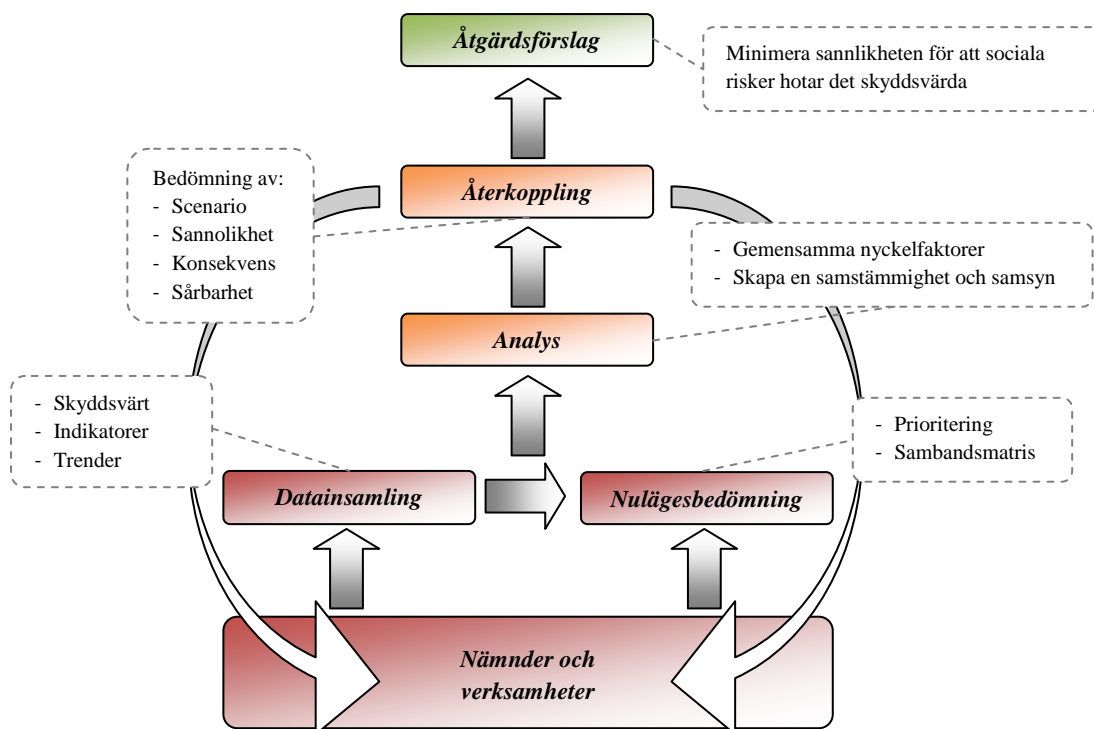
Åtgärdsförslag

Minimera sannlikheten för att sociala risker hotar det skyddsvärda

Bedömning av:
- Scenario
- Sannolikhet
- Konsekvens
- Sårbarhet

Återkoppling

- Gemensamma nyckelfaktorer
- Skapa en samstämmighet och samsyn

Analys

- Skyddsvärt
- Indikatorer
- Trender

- Prioritering
- Sambandsmatris

Datainsamling

Nulägesbedömning

Nämnder och verksamheter